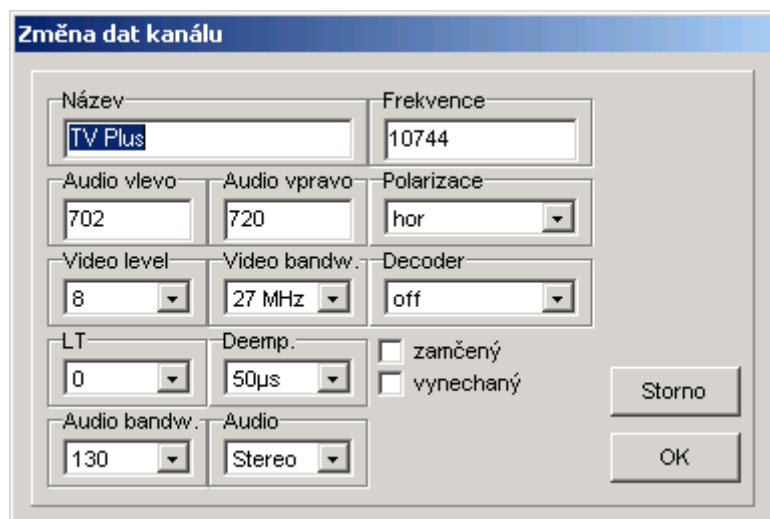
Změna dat kanálu

Název
TV Plus

Frekvence
10744

Audio vlevo
702

Audio vpravo
720

Polarizace
hor

Video level
8

Video bandw.
27 MHz

Decoder
off

LT
0

Deemp.
50µs

zamčený

vynechaný

Audio bandw.
130

Audio
Stereo

Storno

OK